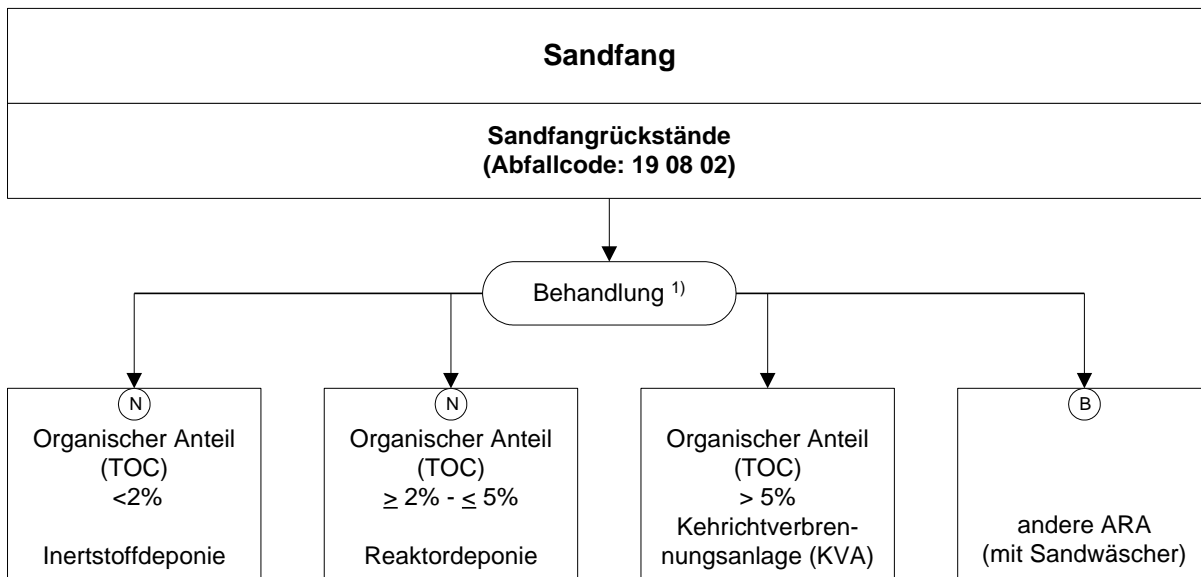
Sandfang

Sandfangrückstände
(Abfallcode: 19 08 02)

Behandlung $^{1)}$

N
Organischer Anteil (TOC) <2%

Inertstoffdeponie

N
Organischer Anteil (TOC) $\geq$ 2% - $\leq$ 5%

Reaktordeponie

Organischer Anteil (TOC) > 5%
Kehrichtverbrennungsanlage (KVA)

B

andere ARA (mit Sandwäscher)